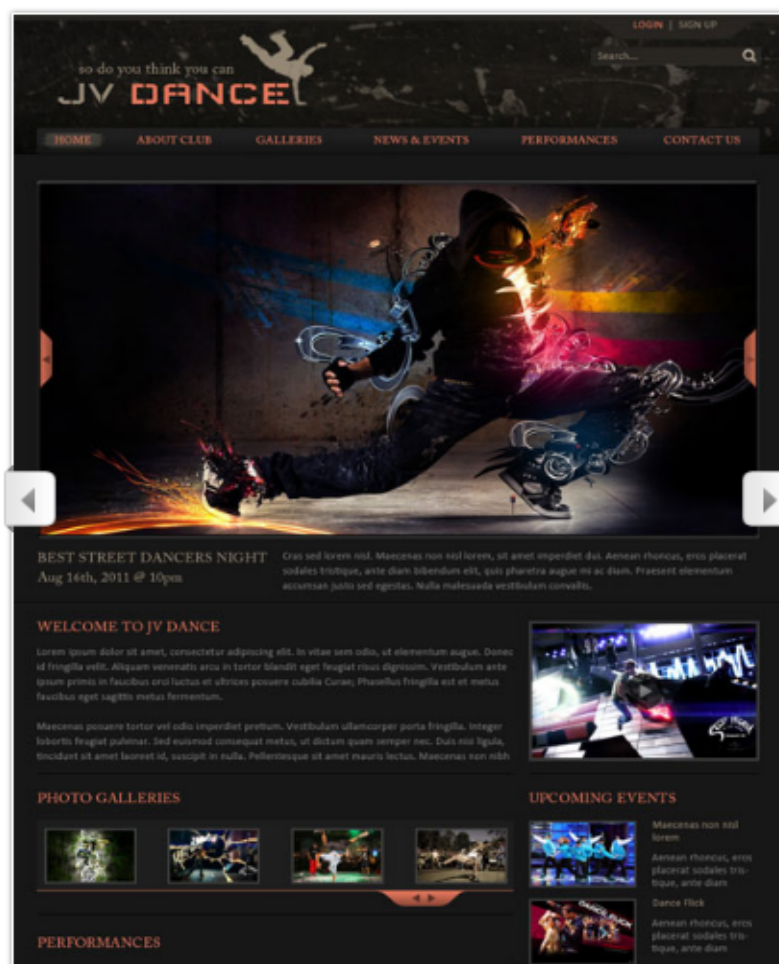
LOGIN | SIGN UP

Search...

so do you think you can
JV DANCE

HOME ABOUT CLUB GALLERIES NEWS & EVENTS PERFORMANCES CONTACT US

BEST STREET DANCERS NIGHT
Aug 14th, 2011 @ 10pm

Cras sed lorem nisl. Maecenas non nisl lorem, sit amet imperdiet dui. Aenean rhoncus, eros placerat sodales tristique, ante diam bibendum elit, quis pharetra augue mi ac diam. Praesent elementum accumsan justo sed egestas. Nulla malesuada vestibulum convallis.

WELCOME TO JV DANCE

Lorem ipsum dolor sit amet, consectetur adipiscing elit. In vitae sem odio, ut elementum augue. Donec id fringilla velit. Aliquam venenatis arcu in tortor blandit eget feugiat risus dignissim. Vestibulum ante ipsum primis in faucibus orci luctus et ultrices posuere cubilia Curae; Phasellus fringilla est et metus faucibus eget sagittis metus fermentum.

Maecenas posuere tortor vel odio imperdiet pretium. Vestibulum ullamcorper porta fringilla. Integer lobortis feugiat pulvinar. Sed euismod consequat metus, ut dictum quam semper nec. Duis nisi ligula, tincidunt sit amet laoreet id, suscipit in nulla. Pellentesque sit amet mauris lectus. Maecenas non nibh

PHOTO GALLERIES

UPCOMING EVENTS

Maecenas non nisl lorem
Aenean rhoncus, eros placerat sodales tristique, ante diam

Dance Flick
Aenean rhoncus, eros placerat sodales tristique, ante diam

PERFORMANCES